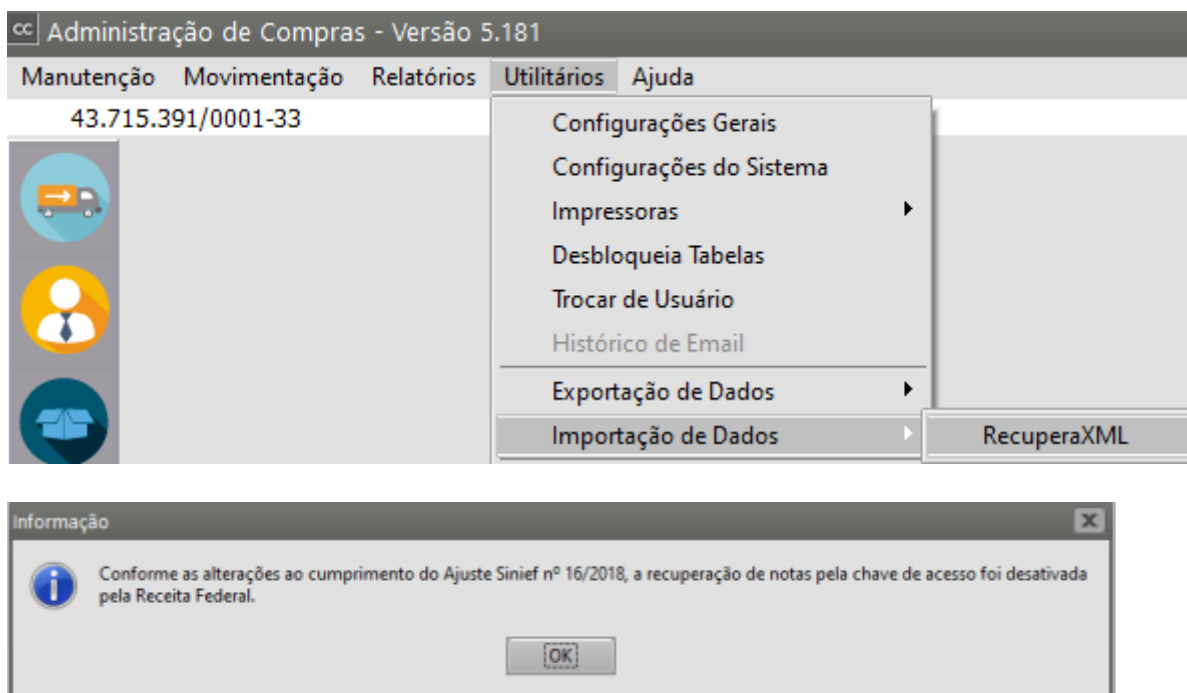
cc Administração de Compras - Versão 5.181

Manutenção Movimentação Relatórios Utilitários Ajuda

43.715.391/0001-33

Configurações Gerais
Configurações do Sistema
Impressoras
Desbloqueia Tabelas
Trocar de Usuário
Histórico de Email
Exportação de Dados
Importação de Dados
RecuperaXML

Informação

Conforme as alterações ao cumprimento do Ajuste Sinief nº 16/2018, a recuperação de notas pela chave de acesso foi desativada pela Receita Federal.

OK